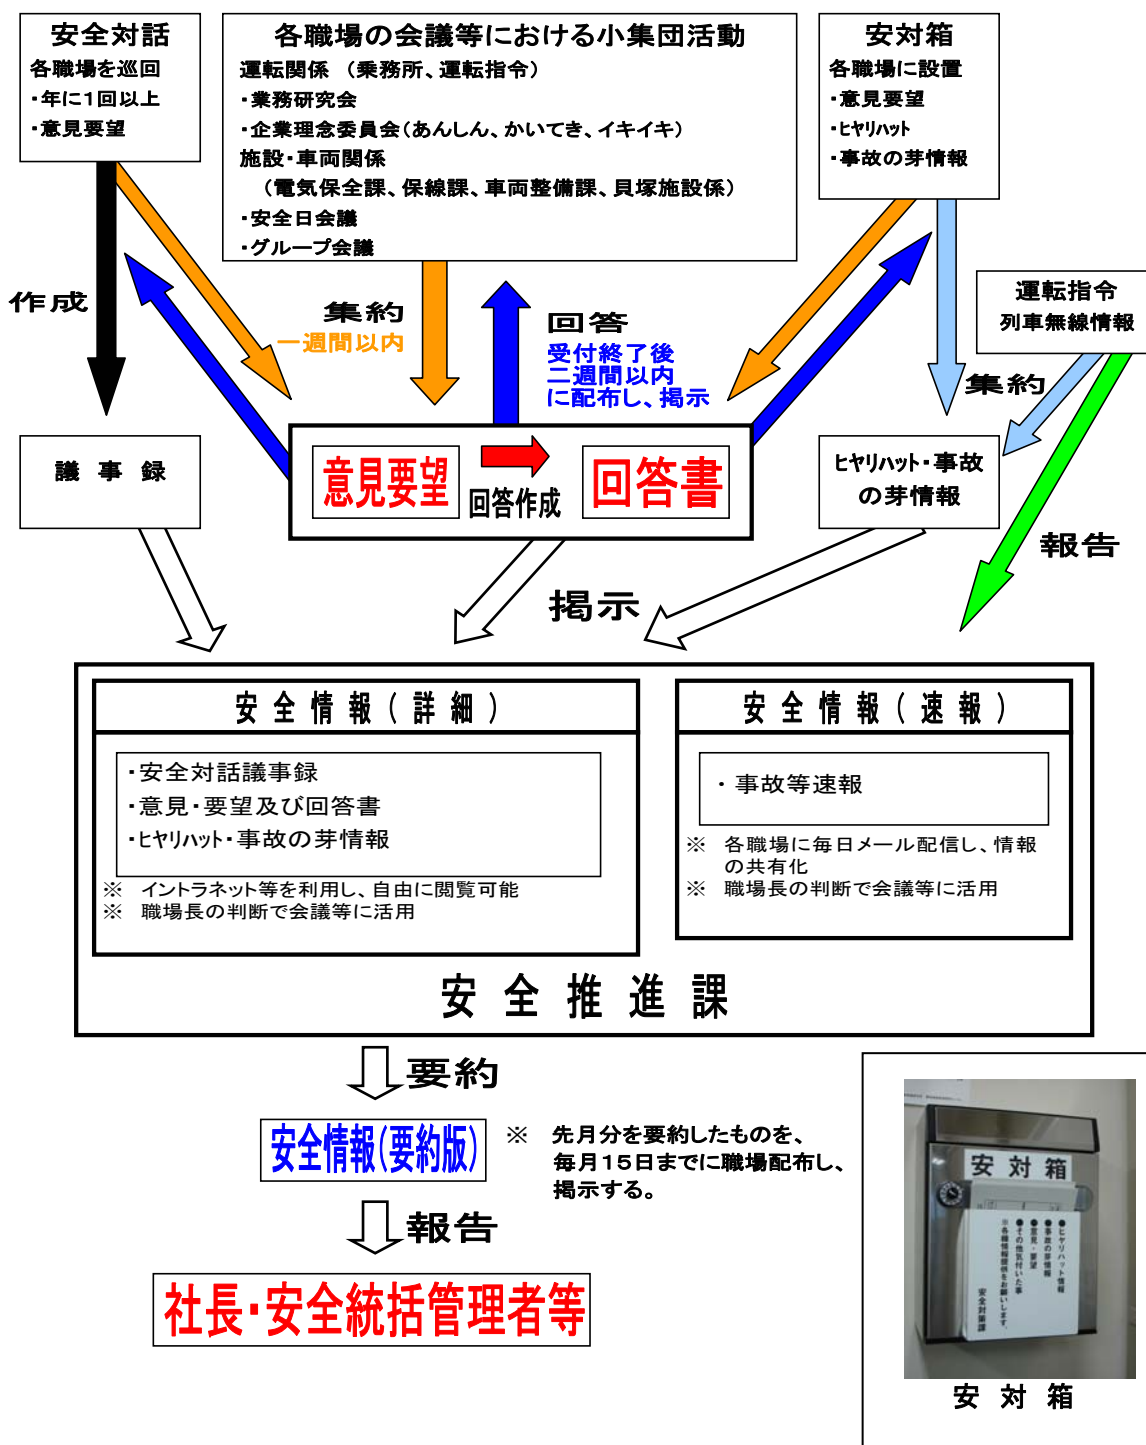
安全対話
各職場を巡回
・年に1回以上
・意見要望

各職場の会議等における小集団活動
運転関係　（乗務所、運転指令）
・業務研究会
・企業理念委員会（あんしん、かいてき、イキイキ）
施設・車両関係
（電気保全課、保線課、車両整備課、貝塚施設係）
・安全日会議
・グループ会議

安対箱
各職場に設置
・意見要望
・ヒヤリハット
・事故の芽情報

作成

集約
一週間以内

回答
受付終了後
二週間以内
に配布し、掲示

運転指令
列車無線情報

集約

議　事　録

意見要望

回答作成

回答書

ヒヤリハット・事故の芽情報

報告

掲示

安全情報（詳細）
・安全対話議事録
・意見・要望及び回答書
・ヒヤリハット・事故の芽情報
※　イントラネット等を利用し、自由に閲覧可能
※　職場長の判断で会議等に活用

安全情報（速報）
・事故等速報
※　各職場に毎日メール配信し、情報の共有化
※　職場長の判断で会議等に活用

安全推進課

要約

安全情報(要約版)

※　先月分を要約したものを、毎月15日までに職場配布し、掲示する。

報告

社長・安全統括管理者等

安対箱

安対箱